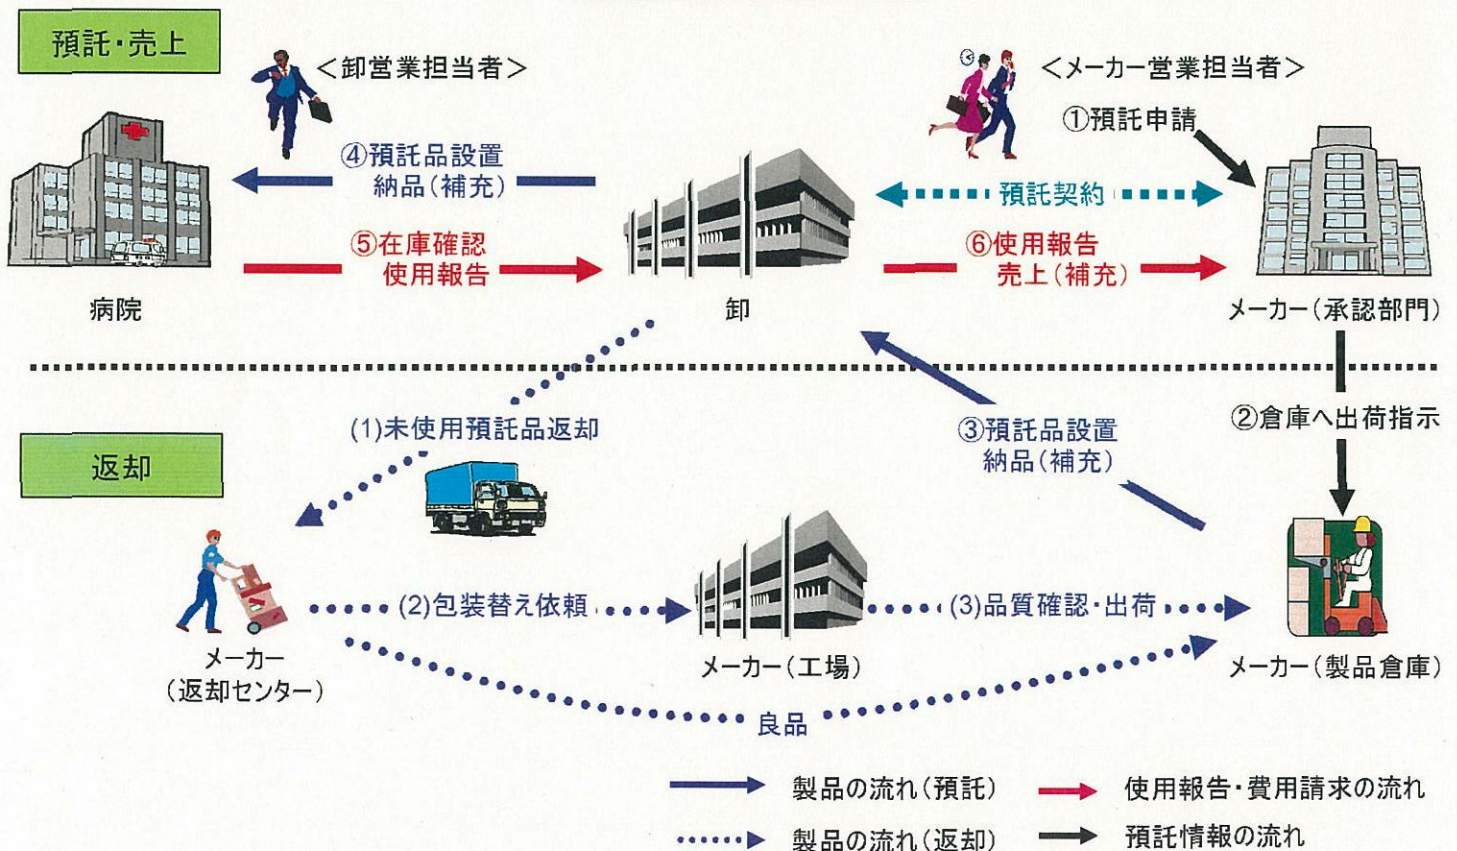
預託・売上

＜卸営業担当者＞

＜メーカー営業担当者＞

①預託申請

④預託品設置
納品（補充）

預託契約

⑤在庫確認
使用報告

⑥使用報告
売上（補充）

病院

卸

メーカー（承認部門）

②倉庫へ出荷指示

(1)未使用預託品返却

③預託品設置
納品（補充）

返却

(2)包装替え依頼

(3)品質確認・出荷

メーカー
（返却センター）

メーカー（工場）

メーカー（製品倉庫）

良品

製品の流れ（預託）

使用報告・費用請求の流れ

製品の流れ（返却）

預託情報の流れ